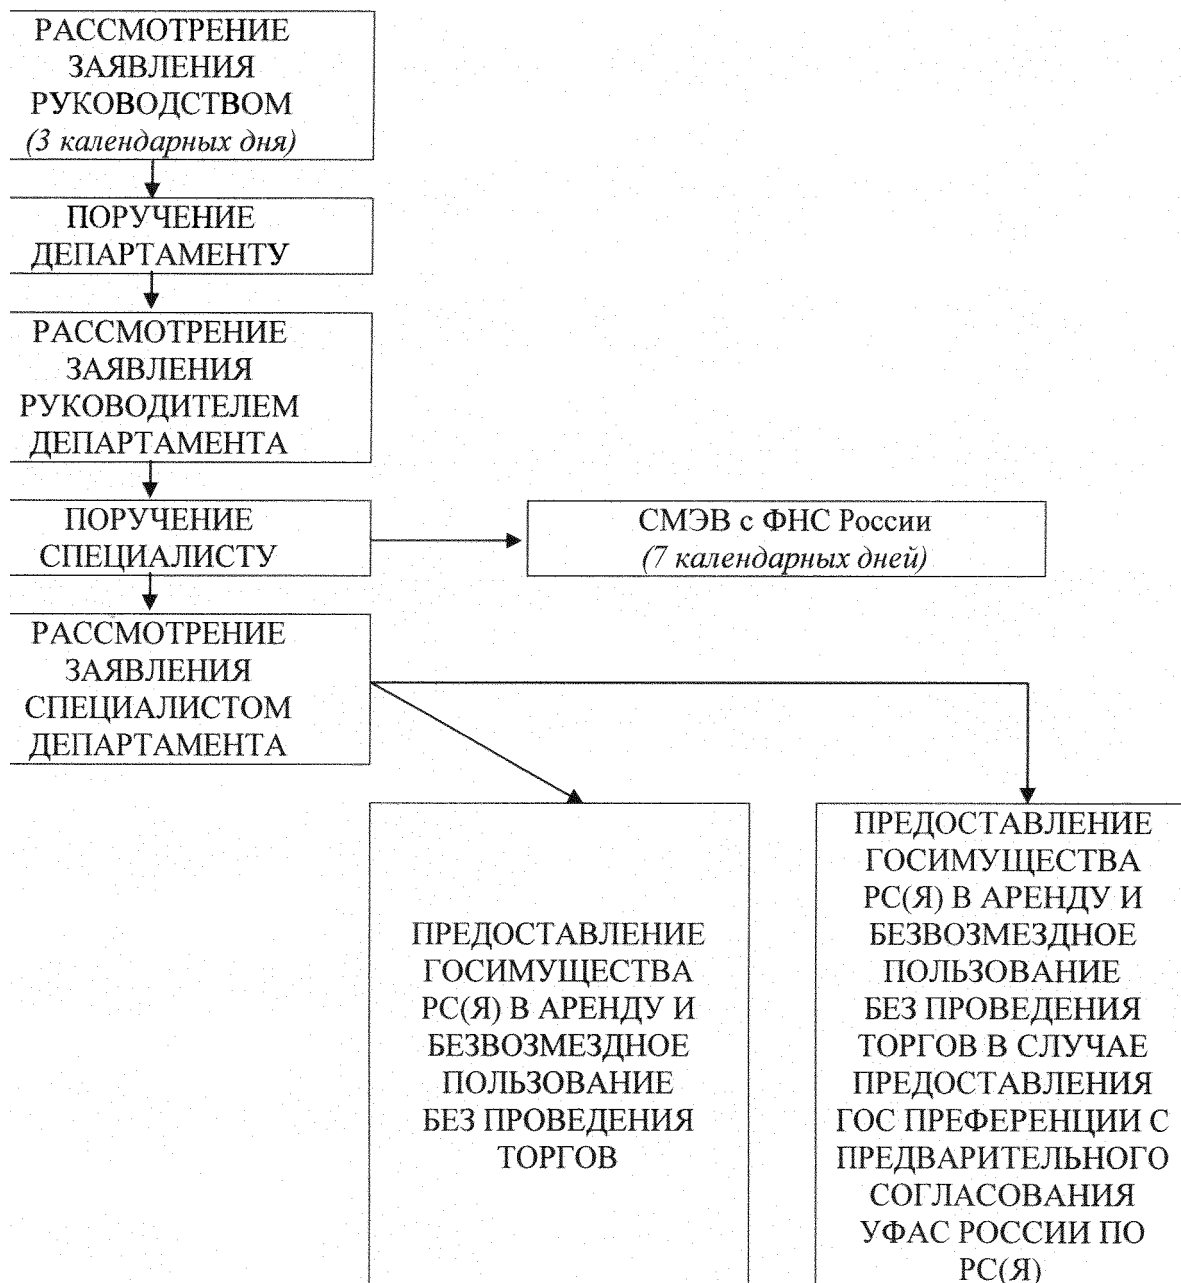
РАССМОТРЕНИЕ ЗАЯВЛЕНИЯ РУКОВОДСТВОМ
(3 календарных дня)

ПОРУЧЕНИЕ ДЕПАРТАМЕНТУ

РАССМОТРЕНИЕ ЗАЯВЛЕНИЯ РУКОВОДИТЕЛЕМ ДЕПАРТАМЕНТА

ПОРУЧЕНИЕ СПЕЦИАЛИСТУ

СМЭВ с ФНС России
(7 календарных дней)

РАССМОТРЕНИЕ ЗАЯВЛЕНИЯ СПЕЦИАЛИСТОМ ДЕПАРТАМЕНТА

ПРЕДОСТАВЛЕНИЕ ГОСИМУЩЕСТВА РС(Я) В АРЕНДУ И БЕЗВОЗМЕЗДНОЕ ПОЛЬЗОВАНИЕ БЕЗ ПРОВЕДЕНИЯ ТОРГОВ

ПРЕДОСТАВЛЕНИЕ ГОСИМУЩЕСТВА РС(Я) В АРЕНДУ И БЕЗВОЗМЕЗДНОЕ ПОЛЬЗОВАНИЕ БЕЗ ПРОВЕДЕНИЯ ТОРГОВ В СЛУЧАЕ ПРЕДОСТАВЛЕНИЯ ГОС ПРЕФЕРЕНЦИИ С ПРЕДВАРИТЕЛЬНОГО СОГЛАСОВАНИЯ УФАС РОССИИ ПО РС(Я)